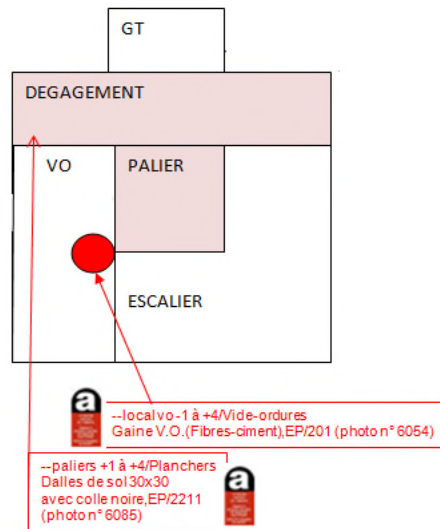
GT

DEGAGEMENT

VO

PALIER

ESCALIER

--local vo-1 à +4/Vide-ordures
Gaine V.O.(Fibres-ciment),EP/201 (photo n° 6054)

--paliers +1 à +4/Planchers
Dalles de sol 30x30
avec colle noire,EP/2211
(photo n° 6085)